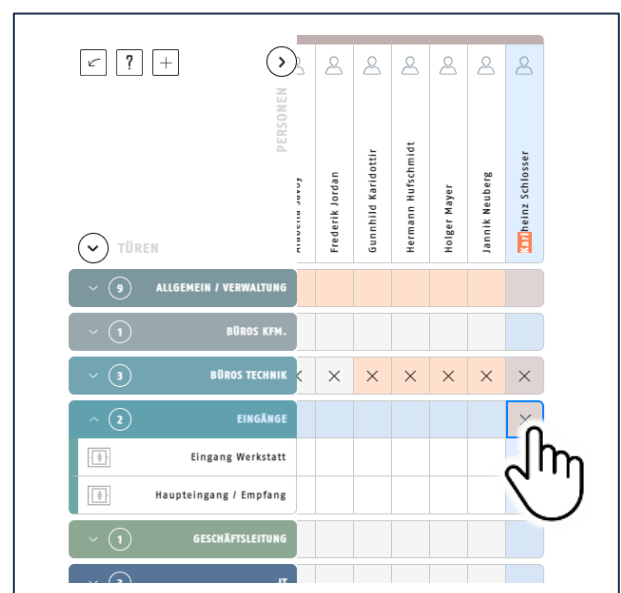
?

PERSONEN

Frederik Jordan

Gunnhild Karidottir

Hermann Hufschmidt

Holger Mayer

Jannik Neuberg

heinz Schlosser

TÜREN

9 ALLGEMEIN / VERWALTUNG

1 BÜROS KFM.

3 BÜROS TECHNIK

2 EINGÄNGE

Eingang Werkstatt

Haupteingang / Empfang

1 GESCHÄFTSLEITUNG

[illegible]